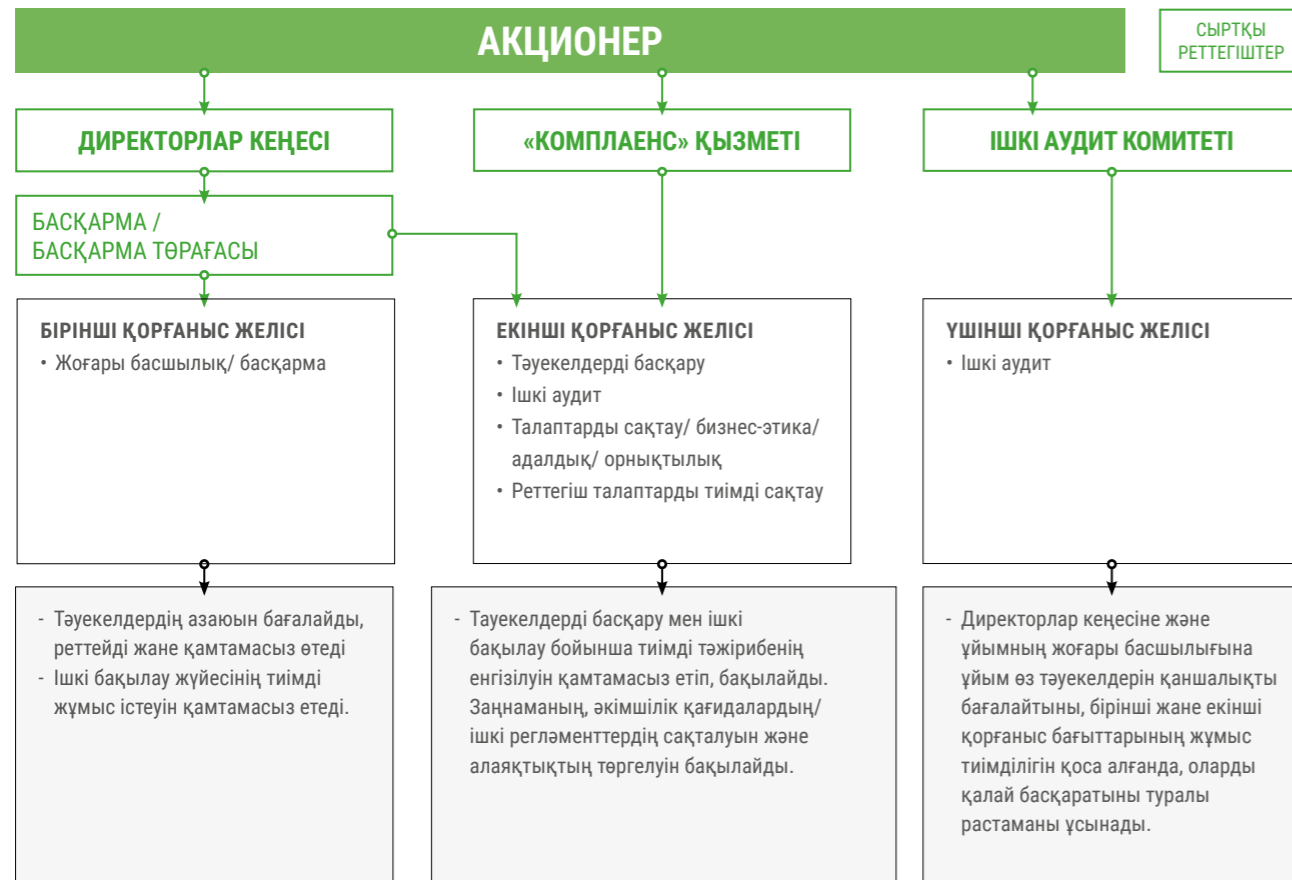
АКЦИОНЕР

СЫРТҚЫ РЕТТЕГІШТЕР

ДИРЕКТОРЛАР КЕҢЕСІ

«КОМПЛАЕНС» ҚЫЗМЕТІ

ІШКІ АУДИТ КОМИТЕТІ

БАСҚАРМА / БАСҚАРМА ТӨРАҒАСЫ

БІРІНШІ ҚОРҒАНЫС ЖЕЛІСІ
• Жоғары басшылық/ басқарма

ЕКІНШІ ҚОРҒАНЫС ЖЕЛІСІ
• Тәуекелдерді басқару
• Ішкі аудит
• Талаптарды сақтау/ бизнес-этика/ адалдық/ орнықтылық
• Реттегіш талаптарды тиімді сақтау

ҮШІНШІ ҚОРҒАНЫС ЖЕЛІСІ
• Ішкі аудит

- Тәуекелдердің азаюын бағалайды, реттейді жане қамтамасыз өтеді
- Ішкі бақылау жүйесінің тиімді жұмыс істеуін қамтамасыз етеді.

- Тауекелдерді басқару мен ішкі бақылау бойынша тиімді тәжірибенің енгізілуін қамтамасыз етіп, бақылайды. Заңнаманың, әкімшілік қағидалардың/ ішкі регләменттердің сақталуын және алаяқтықтың төргелуін бақылайды.

- Директорлар кеңесіне және ұйымның жоғары басшылығына ұйым өз тәуекелдерін қаншалықты бағалайтыны, бірінші жане екінші қорғаныс бағыттарының жұмыс тиімділігін қоса алғанда, оларды қалай басқаратыны туралы растаманы ұсынады.